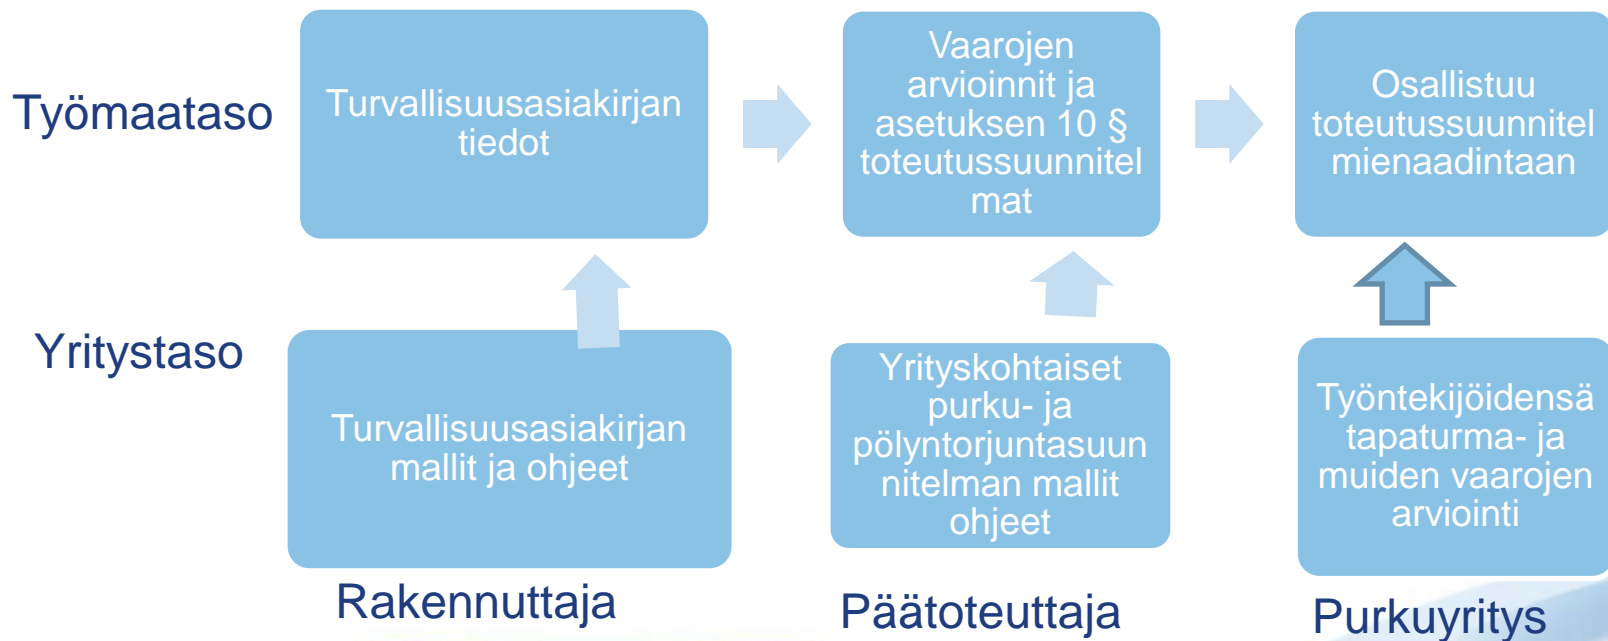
Työmaataso

Turvallisuusasiakirjan tiedot

Vaarojen arvioinnit ja asetuksen 10 § toteutussuunnitelmat

Osallistuu toteutussuunnitelmienaadintaan

Yritystaso

Turvallisuusasiakirjan mallit ja ohjeet

Yrityskohtaiset purku- ja pölyntorjuntasuunnitelman mallit ohjeet

Työntekijöidensä tapaturma- ja muiden vaarojen arviointi

Rakennuttaja

Päätoteuttaja

Purkuyritys